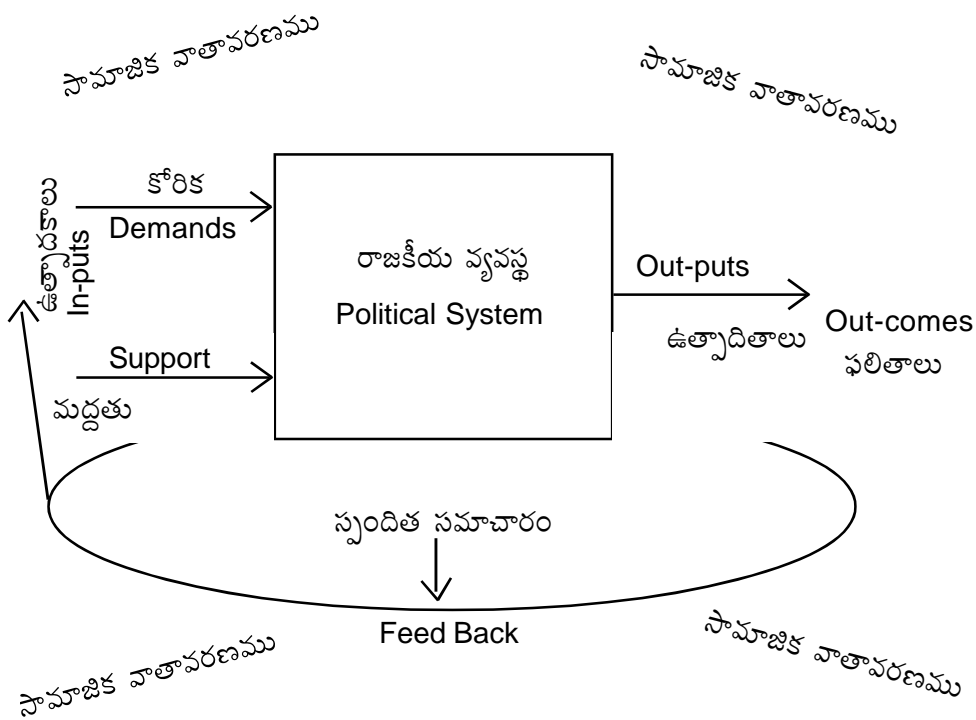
సామాజిక వాతావరణము

సామాజిక వాతావరణము

ఉత్పాదకాలు
In-puts

కోరిక
Demands

Support
మద్దతు

రాజకీయ వ్యవస్థ
Political System

Out-puts
ఉత్పాదితాలు

Out-comes
ఫలితాలు

స్పందిత సమాచారం
Feed Back

సామాజిక వాతావరణము

సామాజిక వాతావరణము